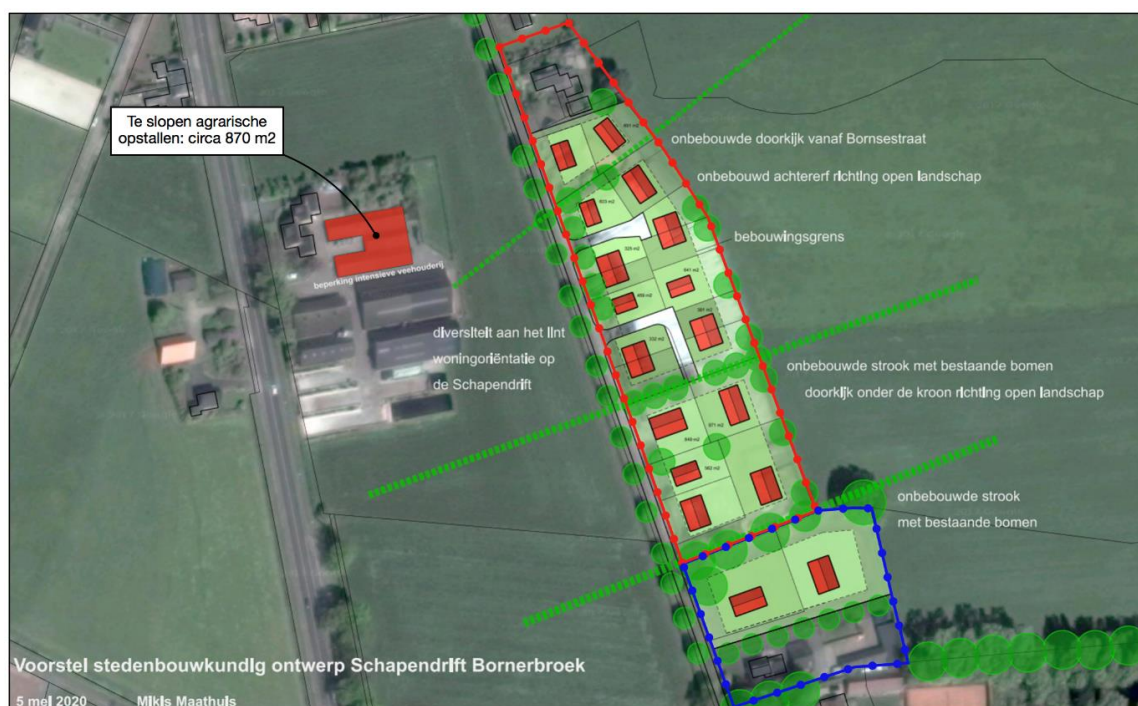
Te slopen agrarische opstallen: circa 870 m2

beperking intensieve veehouderij

onbebouwde doorkijk vanaf Bornsestraat

onbebouwd achtererf richting open landschap

bebouwingsgrens

diversiteit aan het lint

woningoriëntatie op de Schapendrift

onbebouwde strook met bestaande bomen

doorkijk onder de kroon richting open landschap

onbebouwde strook met bestaande bomen

Voorstel stedenbouwkundig ontwerp Schapendrift Bornerbroek

5 mei 2020 Mikis Maathuis